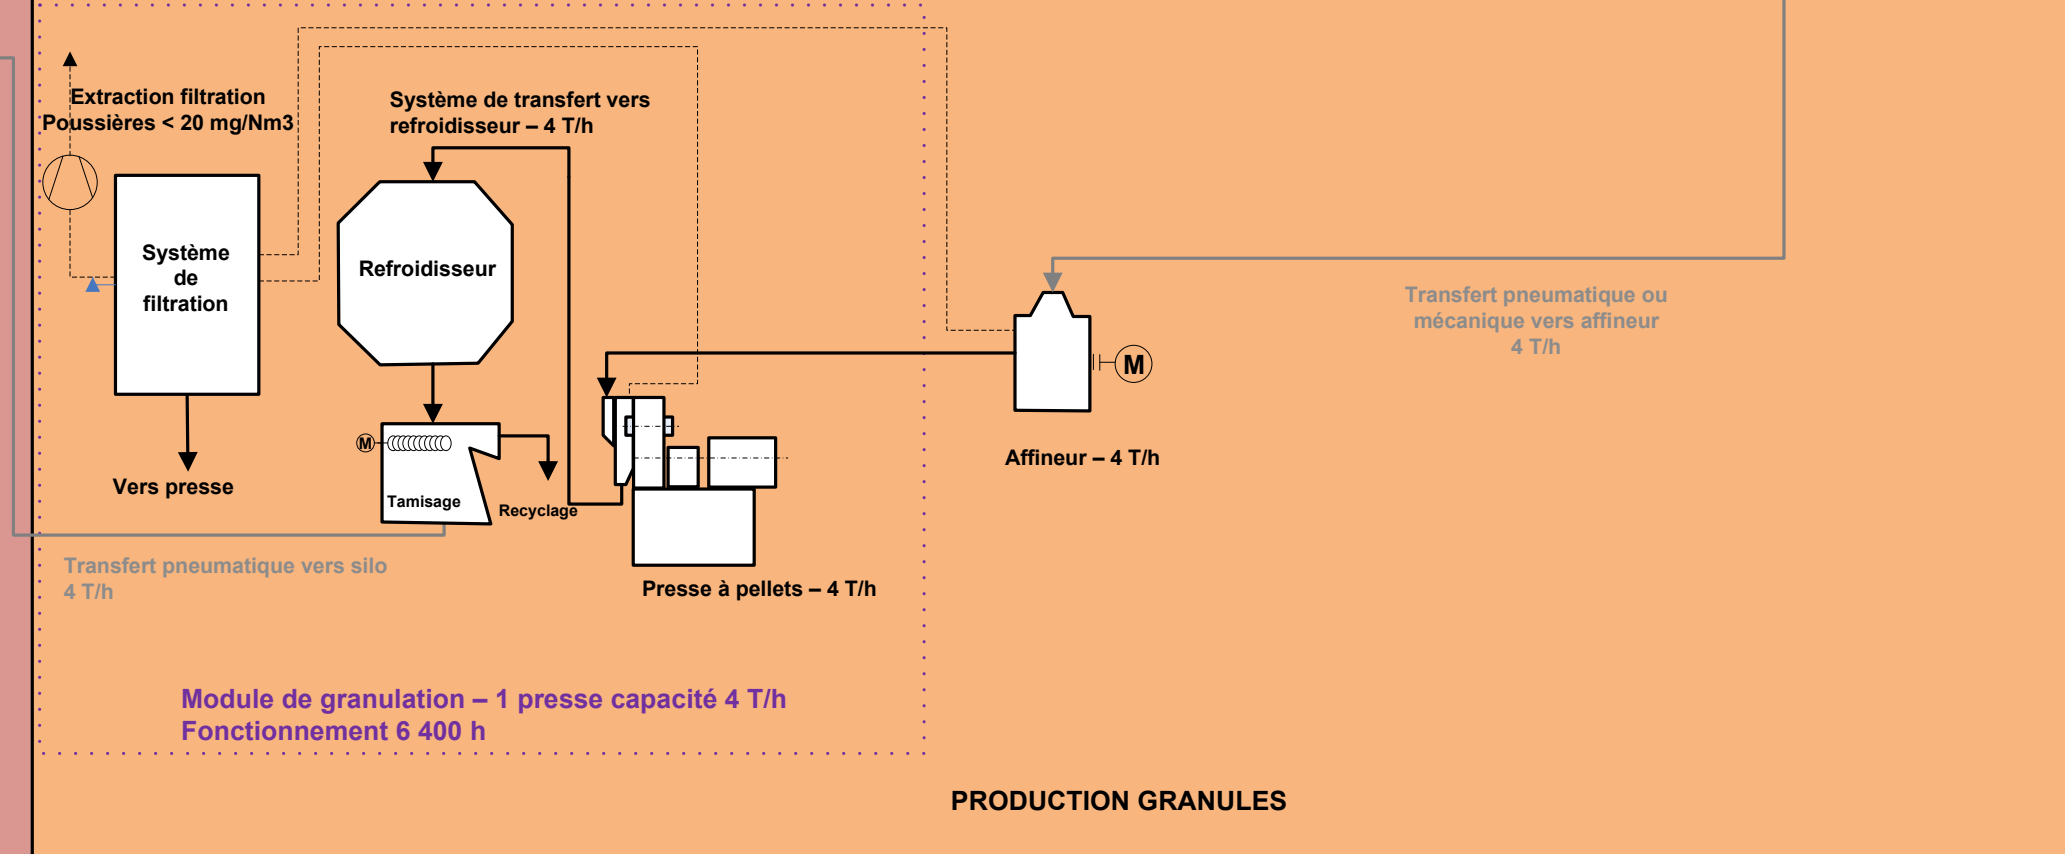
Extraction filtration
Poussières < 20 mg/Nm3

Système de transfert vers refroidisseur – 4 T/h

Système de filtration

Refroidisseur

Transfert pneumatique ou mécanique vers affineur 4 T/h

M

M

Tamisage

Recyclage

Vers presse

Affineur – 4 T/h

Transfert pneumatique vers silo 4 T/h

Presse à pellets – 4 T/h

Module de granulation – 1 presse capacité 4 T/h
Fonctionnement 6 400 h

PRODUCTION GRANULES